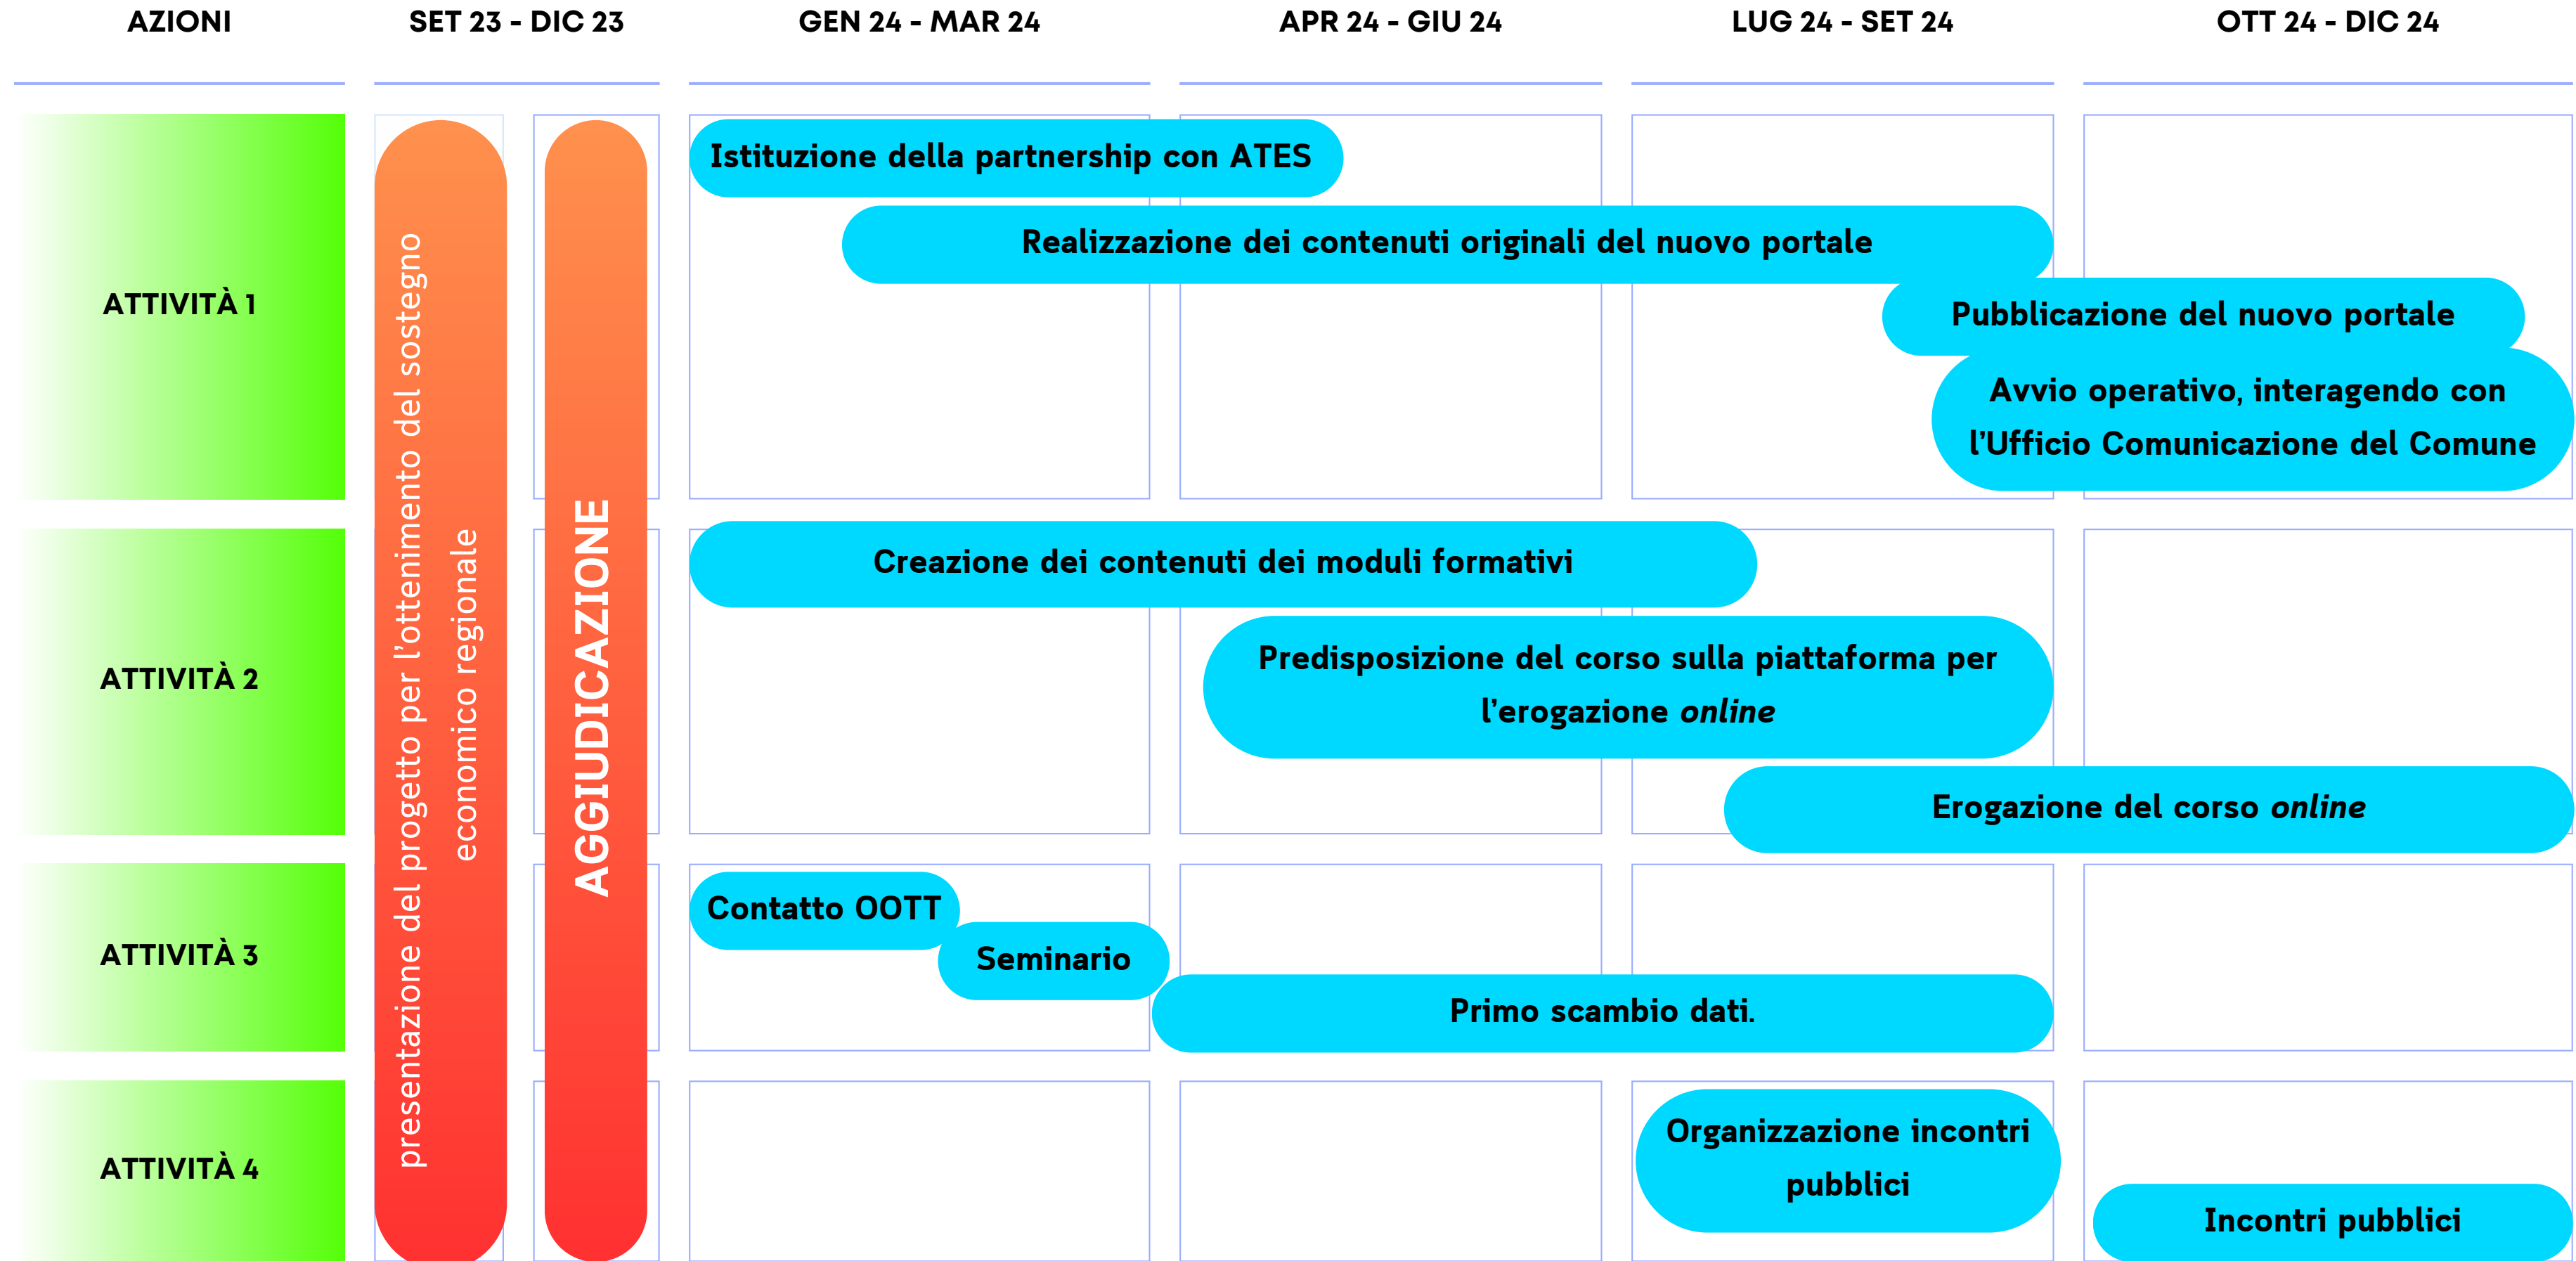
AZIONI

SET 23 - DIC 23

GEN 24 - MAR 24

APR 24 - GIU 24

LUG 24 - SET 24

OTT 24 - DIC 24

ATTIVITÀ 1

ATTIVITÀ 2

ATTIVITÀ 3

ATTIVITÀ 4

presentazione del progetto per l'ottenimento del sostegno economico regionale

AGGIUDICAZIONE

Istituzione della partnership con ATES

Realizzazione dei contenuti originali del nuovo portale

Pubblicazione del nuovo portale

Avvio operativo, interagendo con l'Ufficio Comunicazione del Comune

Creazione dei contenuti dei moduli formativi

Predisposizione del corso sulla piattaforma per l'erogazione *online*

Erogazione del corso *online*

Contatto OOTT

Seminario

Primo scambio dati.

Organizzazione incontri pubblici

Incontri pubblici